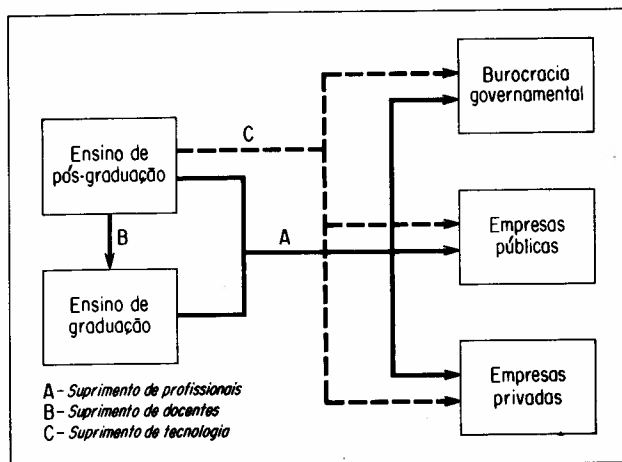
Ensino de pós-graduação

C

B

A

Ensino de graduação

Burocracia governamental

Empresas públicas

Empresas privadas

A - Suprimento de profissionais
B - Suprimento de docentes
C - Suprimento de tecnologia